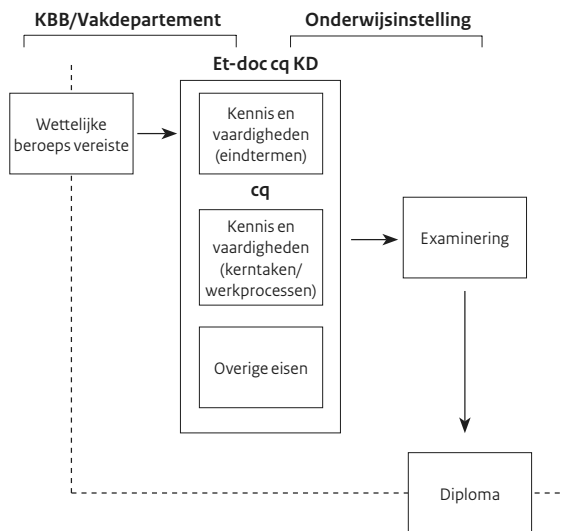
KBB/Vakdepartement

Onderwijsinstelling

Et-doc cq KD

Wettelijke beroeps vereiste

Kennis en vaardigheden (eindtermen)

cq

Kennis en vaardigheden (kerntaken/ werkprocessen)

Overige eisen

Examinering

Diploma